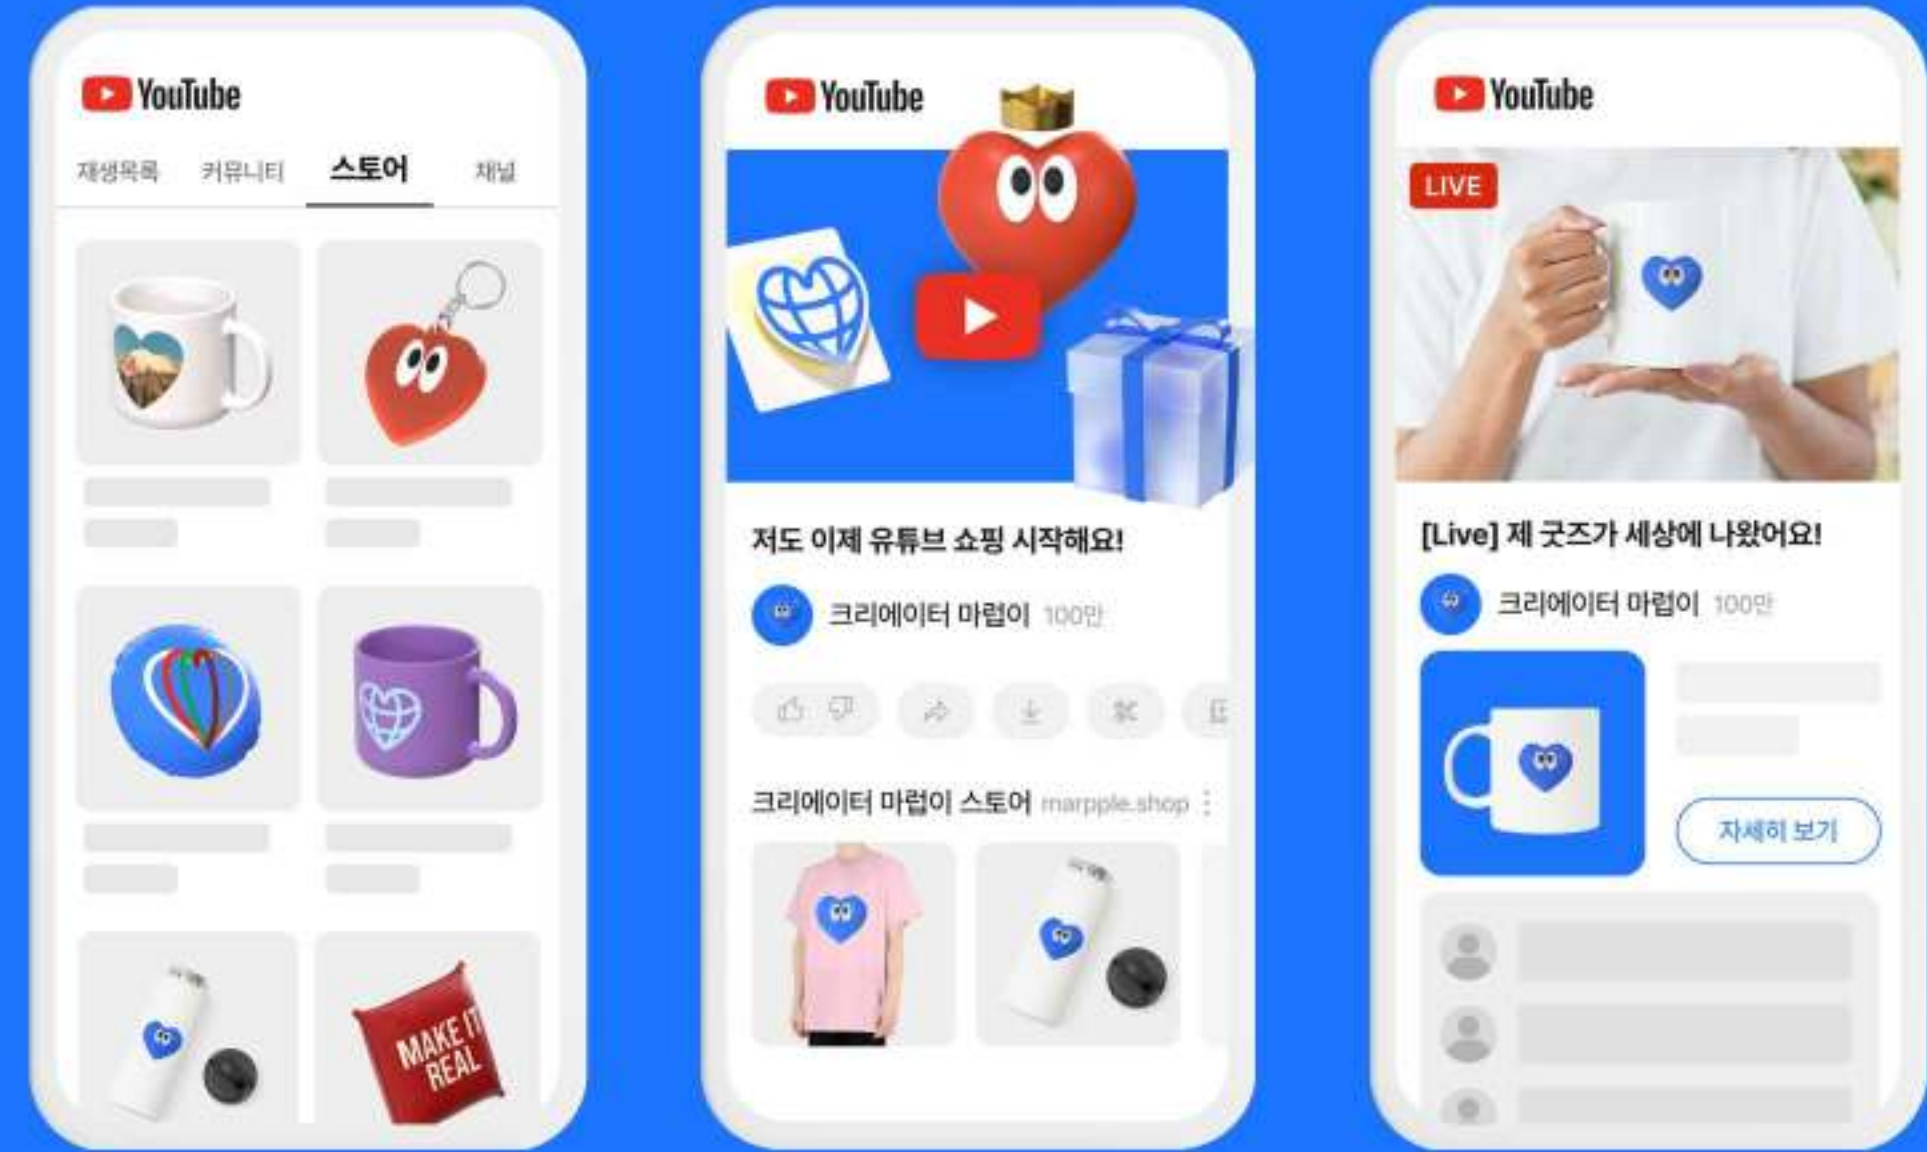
YouTube

재생목록 커뮤니티 스토어 채널

MAKE IT REAL

YouTube

저도 이제 유튜브 쇼핑 시작해요!

크리에이터 마렙이 100만

크리에이터 마렙이 스토어 marpple.shop

YouTube

LIVE

[Live] 제 굿즈가 세상에 나왔어요!

크리에이터 마렙이 100만

자세히 보기